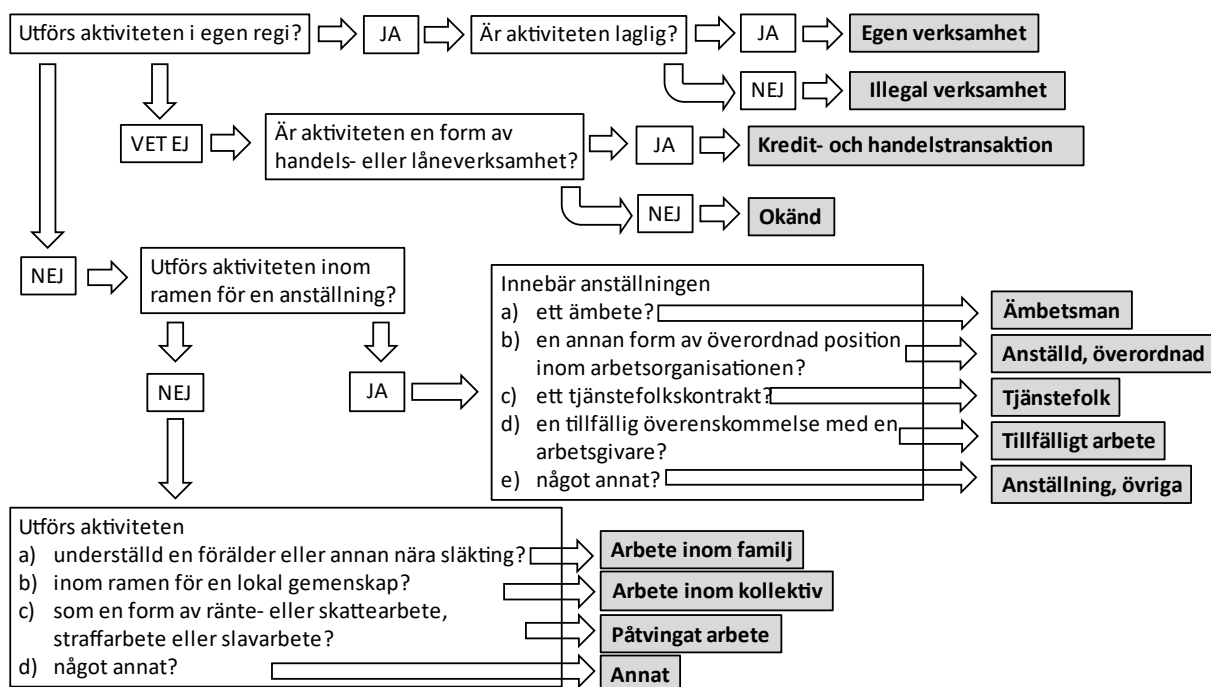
Utförs aktiviteten i egen regi?

JA

Är aktiviteten laglig?

JA

Egen verksamhet

NEJ

Illegal verksamhet

VET EJ

Är aktiviteten en form av handels- eller låneverksamhet?

JA

Kredit- och handelstransaktion

NEJ

Okänd

NEJ

Utförs aktiviteten inom ramen för en anställning?

NEJ

JA

Innebär anställningen
a) ett ämbete?
b) en annan form av överordnad position inom arbetsorganisationen?
c) ett tjänstefolkskontrakt?
d) en tillfällig överenskommelse med en arbetsgivare?
e) något annat?

Ämbetsman

Anställd, överordnad

Tjänstefolk

Tillfälligt arbete

Anställning, övriga

Utförs aktiviteten
a) underställd en förälder eller annan nära släkting?
b) inom ramen för en lokal gemenskap?
c) som en form av ränte- eller skattearbete, straffarbete eller slavarbete?
d) något annat?

Arbete inom familj

Arbete inom kollektiv

Påtvingat arbete

Annat